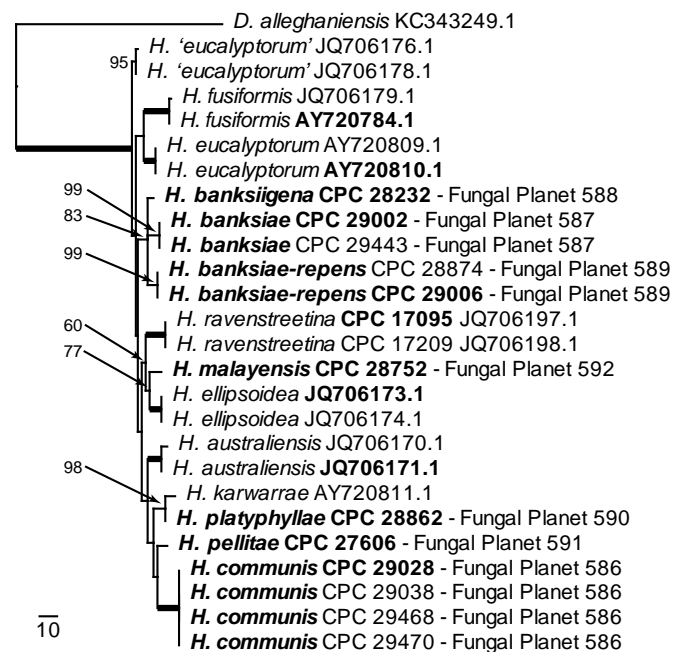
D. alleghaniensis KC343249.1
95
H. 'eucalyptorum' JQ706176.1
H. 'eucalyptorum' JQ706178.1
H. fusiformis JQ706179.1
H. fusiformis **AY720784.1**
H. eucalyptorum AY720809.1
H. eucalyptorum **AY720810.1**
99
83
99
**H. banksiigena CPC 28232** - Fungal Planet 588
**H. banksiae CPC 29002** - Fungal Planet 587
**H. banksiae** CPC 29443 - Fungal Planet 587
**H. banksiae-repens** CPC 28874 - Fungal Planet 589
**H. banksiae-repens CPC 29006** - Fungal Planet 589
60
77
H. ravenstreetina **CPC 17095** JQ706197.1
H. ravenstreetina CPC 17209 JQ706198.1
**H. malayensis CPC 28752** - Fungal Planet 592
H. ellipsoidea **JQ706173.1**
H. ellipsoidea JQ706174.1
98
H. australiensis JQ706170.1
H. australiensis **JQ706171.1**
H. karwarrae AY720811.1
**H. platyphyllae CPC 28862** - Fungal Planet 590
**H. pellitae CPC 27606** - Fungal Planet 591
**H. communis CPC 29028** - Fungal Planet 586
**H. communis** CPC 29038 - Fungal Planet 586
**H. communis** CPC 29468 - Fungal Planet 586
**H. communis** CPC 29470 - Fungal Planet 586
10